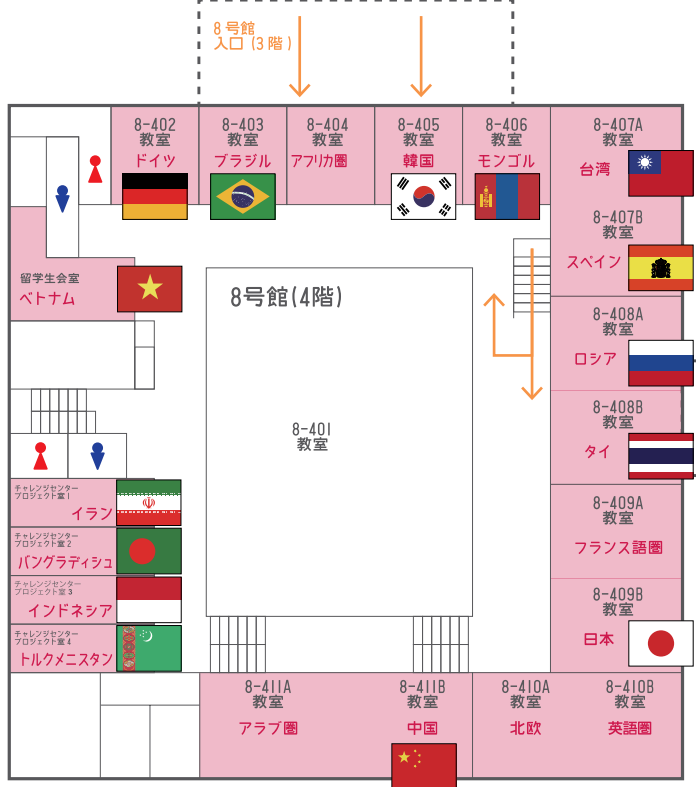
8号館
入口（3階）

8-402
教室
ドイツ

8-403
教室
ブラジル

8-404
教室
アフリカ圏

8-405
教室
韓国

8-406
教室
モンゴル

8-407A
教室
台湾

8-407B
教室
スペイン

留学生会室
ベトナム

8号館(4階)

8-408A
教室
ロシア

8-401
教室

8-408B
教室
タイ

チャレンジセンター
プロジェクト室1
イラン

8-409A
教室
フランス語圏

チャレンジセンター
プロジェクト室2
バングラディシュ

チャレンジセンター
プロジェクト室3
インドネシア

8-409B
教室
日本

チャレンジセンター
プロジェクト室4
トルクメニスタン

8-411A
教室
アラブ圏

8-411B
教室
中国

8-410A
教室
北欧

8-410B
教室
英語圏